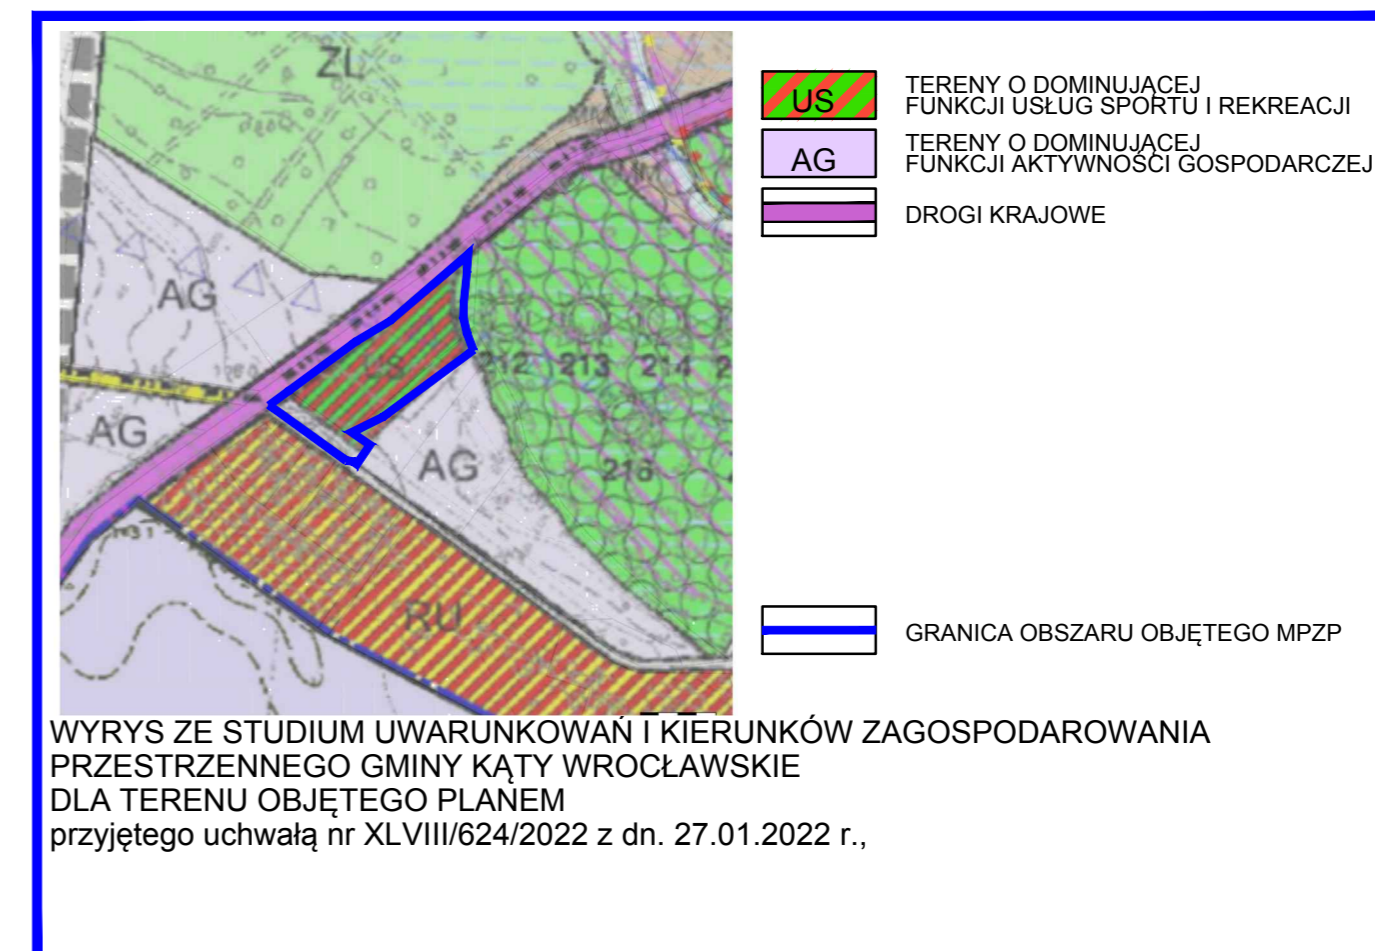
ZL

AG

AG

US

212 213 214 2

AG

216

RU

US

TERENY O DOMINUJĄCEJ FUNKCJI USŁUG SPORTU I REKREACJI

AG

TERENY O DOMINUJĄCEJ FUNKCJI AKTYWNOŚCI GOSPODARCZEJ

DROGI KRAJOWE

GRANICA OBSZARU OBJĘTEGO MPZP

WYRYS ZE STUDIUM UWARUNKOWAŃ I KIERUNKÓW ZAGOSPODAROWANIA PRZESTRZENNEGO GMINY KĄTY WROCŁAWSKIE
DLA TERENU OBJĘTEGO PLANEM
przyjętego uchwałą nr XLVIII/624/2022 z dn. 27.01.2022 r.,